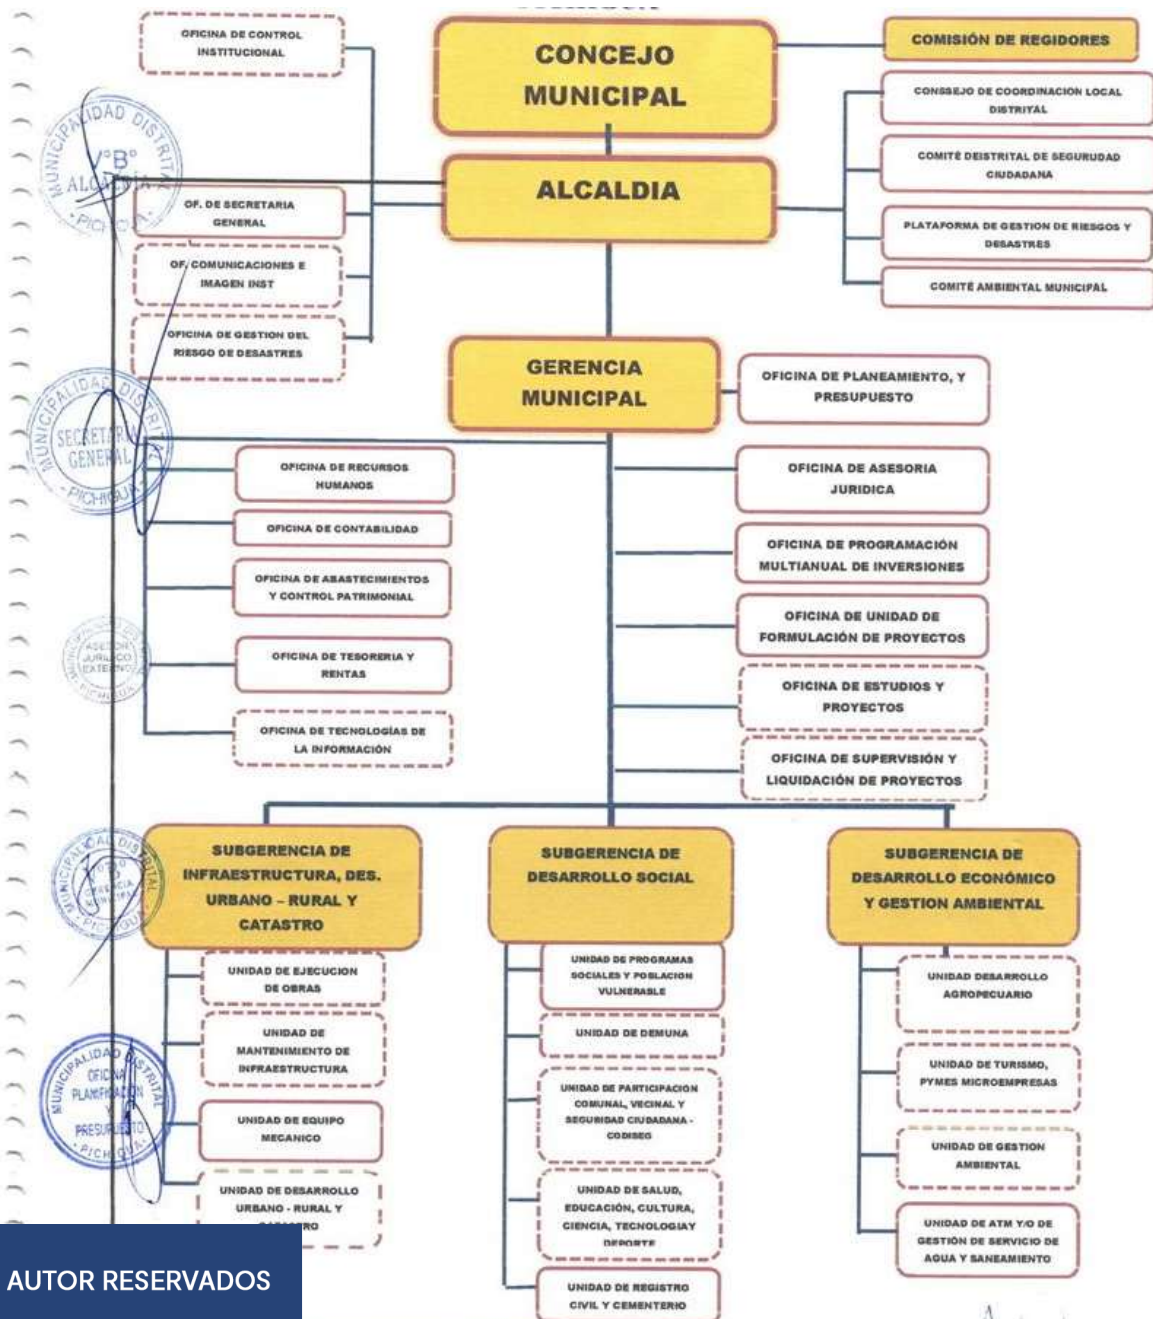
OFICINA DE CONTROL INSTITUCIONAL

CONCEJO MUNICIPAL

COMISIÓN DE REGIDORES

CONSSEJO DE COORDINACION LOCAL DISTRITAL

COMITÉ DEISTRITAL DE SEGURUDAD CIUDADANA

PLATAFORMA DE GESTION DE RIESGOS Y DESASTRES

COMITÉ AMBIENTAL MUNICIPAL

ALCALDIA

OF. DE SECRETARIA GENERAL

OF. COMUNICACIONES E IMAGEN INST

OFICINA DE GESTION DEL RIESGO DE DESASTRES

GERENCIA MUNICIPAL

OFICINA DE PLANEAMIENTO, Y PRESUPUESTO

OFICINA DE RECURSOS HUMANOS

OFICINA DE CONTABILIDAD

OFICINA DE ABASTECIMIENTOS Y CONTROL PATRIMONIAL

OFICINA DE TESORERIA Y RENTAS

OFICINA DE TECNOLOGÍAS DE LA INFORMACIÓN

OFICINA DE ASESORIA JURIDICA

OFICINA DE PROGRAMACIÓN MULTIANUAL DE INVERSIONES

OFICINA DE UNIDAD DE FORMULACIÓN DE PROYECTOS

OFICINA DE ESTUDIOS Y PROYECTOS

OFICINA DE SUPERVISIÓN Y LIQUIDACIÓN DE PROYECTOS

SUBGERENCIA DE INFRAESTRUCTURA, DES. URBANO – RURAL Y CATASTRO

UNIDAD DE EJECUCION DE OBRAS

UNIDAD DE MANTENIMIENTO DE INFRAESTRUCTURA

UNIDAD DE EQUIPO MECANICO

UNIDAD DE DESARROLLO URBANO - RURAL Y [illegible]

SUBGERENCIA DE DESARROLLO SOCIAL

UNIDAD DE PROGRAMAS SOCIALES Y POBLACION VULNERABLE

UNIDAD DE DEMUNA

UNIDAD DE PARTICIPACION COMUNAL, VECINAL Y SEGURIDAD CIUDADANA - CODISEG

UNIDAD DE SALUD, EDUCACIÓN, CULTURA, CIENCIA, TECNOLOGIAY DEPORTE

UNIDAD DE REGISTRO CIVIL Y CEMENTERIO

SUBGERENCIA DE DESARROLLO ECONÓMICO Y GESTION AMBIENTAL

UNIDAD DESARROLLO AGROPECUARIO

UNIDAD DE TURISMO, PYMES MICROEMPRESAS

UNIDAD DE GESTION AMBIENTAL

UNIDAD DE ATM Y/O DE GESTIÓN DE SERVICIO DE AGUA Y SANEAMIENTO

MUNICIPALIDAD DISTRITAL V°B° ALCALDIA PICHIGUA

MUNICIPALIDAD DISTRITAL SECRETARIA GENERAL PICHIGUA

ASESOR JURIDICO EXTERNO PICHIGUA

MUNICIPALIDAD DISTRITAL V°B° GERENCIA MUNICIPAL PICHIGUA

MUNICIPALIDAD DISTRITAL OFICINA PLANIFICACIÓN Y PRESUPUESTO PICHIGUA

AUTOR RESERVADOS